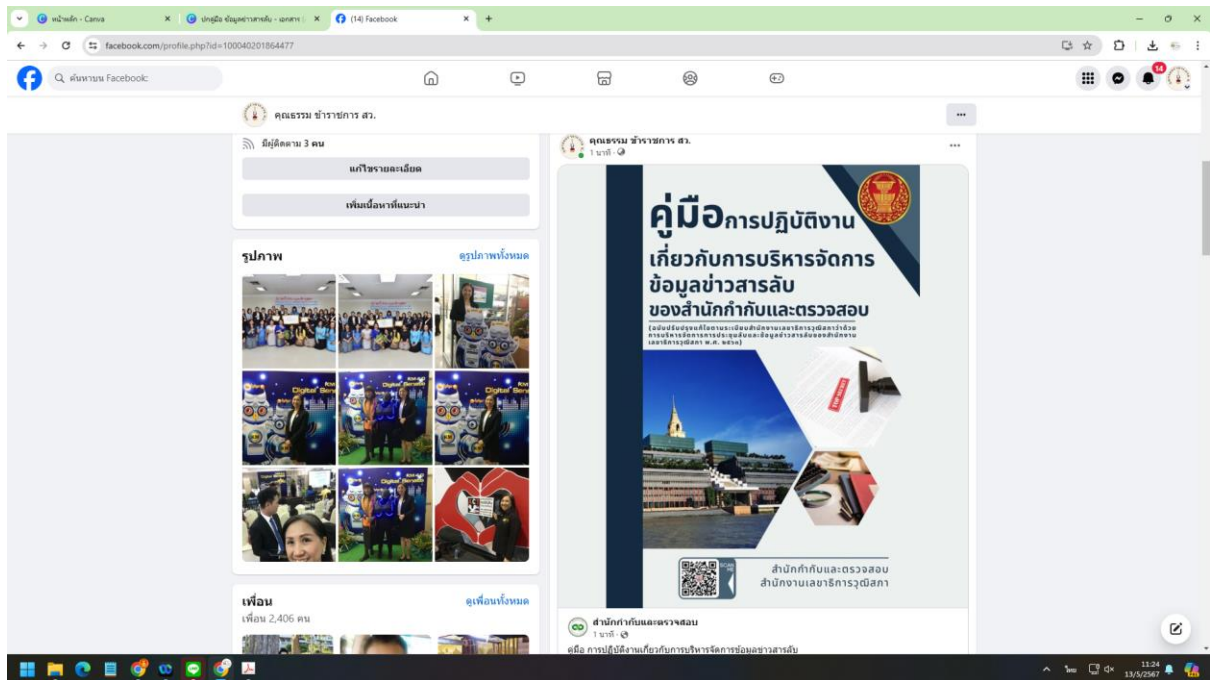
หน้าหลัก - Canva
ปกคู่มือ ข้อมูลข่าวสารลับ - เอกสาร
(14) Facebook

facebook.com/profile.php?id=100040201864477

ค้นหาบน Facebook

คุณธรรม ข้าราชการ สว.

มีผู้ติดตาม 3 คน
แก้ไขรายละเอียด
เพิ่มเนื้อหาที่แนะนำ

รูปภาพ
ดูรูปภาพทั้งหมด

เพื่อน
เพื่อน 2,406 คน
ดูเพื่อนทั้งหมด

คุณธรรม ข้าราชการ สว.
1 นาที

คู่มือการปฏิบัติงาน
เกี่ยวกับการบริหารจัดการ
ข้อมูลข่าวสารลับ
ของสำนักกำกับและตรวจสอบ
(ฉบับปรับปรุงแก้ไขตามระเบียบสำนักงานเลขาธิการวุฒิสภาว่าด้วยการบริหารจัดการการประชุมลับและข้อมูลข่าวสารลับของสำนักงานเลขาธิการวุฒิสภา พ.ศ. ๒๕๖๖)

สำนักกำกับและตรวจสอบ
สำนักงานเลขาธิการวุฒิสภา

สำนักกำกับและตรวจสอบ
1 นาที
คู่มือ การปฏิบัติงานเกี่ยวกับการบริหารจัดการข้อมูลข่าวสารลับ

14
11:24
13/5/2567